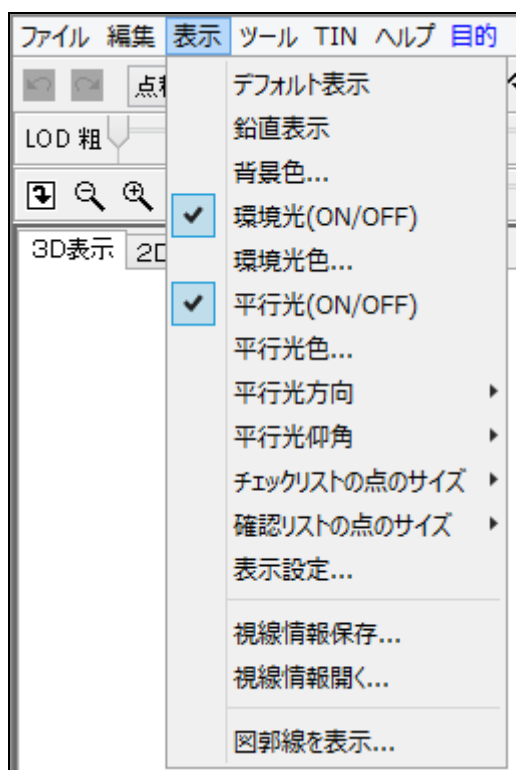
ファイル 編集 表示 ツール TIN ヘルプ 目的

点

LOD 粗

3D表示 2D

デフォルト表示
鉛直表示
背景色...
環境光(ON/OFF)
環境光色...
平行光(ON/OFF)
平行光色...
平行光方向
平行光仰角
チェックリストの点のサイズ
確認リストの点のサイズ
表示設定...
視線情報保存...
視線情報開く...
図郭線を表示...